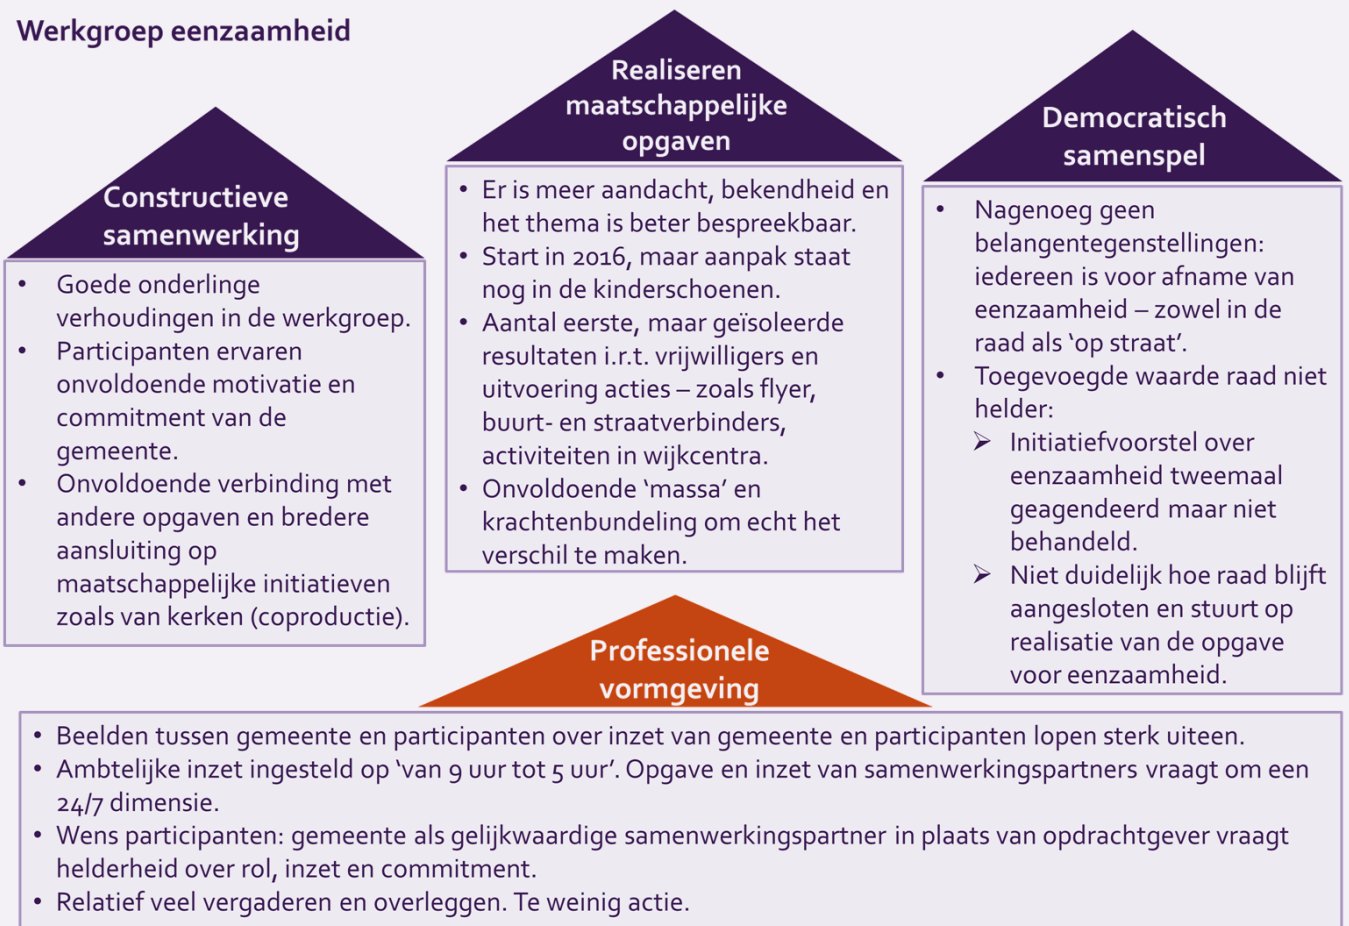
Werkgroep eenzaamheid

Constructieve samenwerking

- Goede onderlinge verhoudingen in de werkgroep.
- Participanten ervaren onvoldoende motivatie en commitment van de gemeente.
- Onvoldoende verbinding met andere opgaven en bredere aansluiting op maatschappelijke initiatieven zoals van kerken (coproductie).

Realiseren maatschappelijke opgaven

- Er is meer aandacht, bekendheid en het thema is beter bespreekbaar.
- Start in 2016, maar aanpak staat nog in de kinderschoenen.
- Aantal eerste, maar geïsoleerde resultaten i.r.t. vrijwilligers en uitvoering acties – zoals flyer, buurt- en straatverbinders, activiteiten in wijkcentra.
- Onvoldoende 'massa' en krachtenbundeling om echt het verschil te maken.

Democratisch samenspel

- Nagenoeg geen belangentegenstellingen: iedereen is voor afname van eenzaamheid – zowel in de raad als 'op straat'.
- Toegevoegde waarde raad niet helder:
  - Initiatiefvoorstel over eenzaamheid tweemaal geagendeerd maar niet behandeld.
  - Niet duidelijk hoe raad blijft aangesloten en stuurt op realisatie van de opgave voor eenzaamheid.

Professionele vormgeving

- Beelden tussen gemeente en participanten over inzet van gemeente en participanten lopen sterk uiteen.
- Ambtelijke inzet ingesteld op 'van 9 uur tot 5 uur'. Opgave en inzet van samenwerkingspartners vraagt om een 24/7 dimensie.
- Wens participanten: gemeente als gelijkwaardige samenwerkingspartner in plaats van opdrachtgever vraagt helderheid over rol, inzet en commitment.
- Relatief veel vergaderen en overleggen. Te weinig actie.